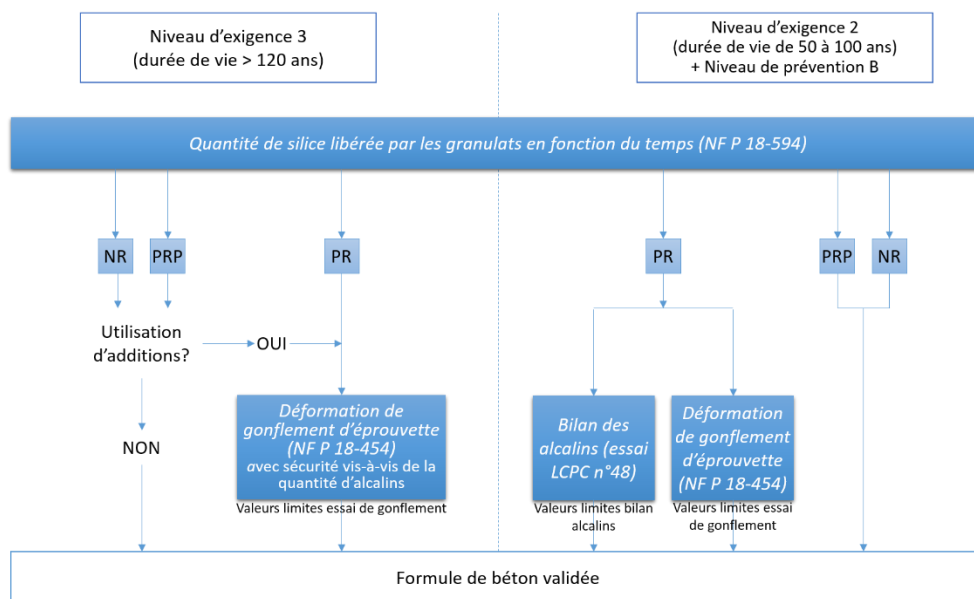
Niveau d'exigence 3
(durée de vie > 120 ans)

Niveau d'exigence 2
(durée de vie de 50 à 100 ans)
+ Niveau de prévention B

Quantité de silice libérée par les granulats en fonction du temps (NF P 18-594)

NR

PRP

PR

PR

PRP

NR

Utilisation d'additions?

OUI

NON

Déformation de gonflement d'éprouvette (NF P 18-454)
avec sécurité vis-à-vis de la quantité d'alcalins

Valeurs limites essai de gonflement

Bilan des alcalins (essai LCPC n°48)

Valeurs limites bilan alcalins

Déformation de gonflement d'éprouvette (NF P 18-454)

Valeurs limites essai de gonflement

Formule de béton validée